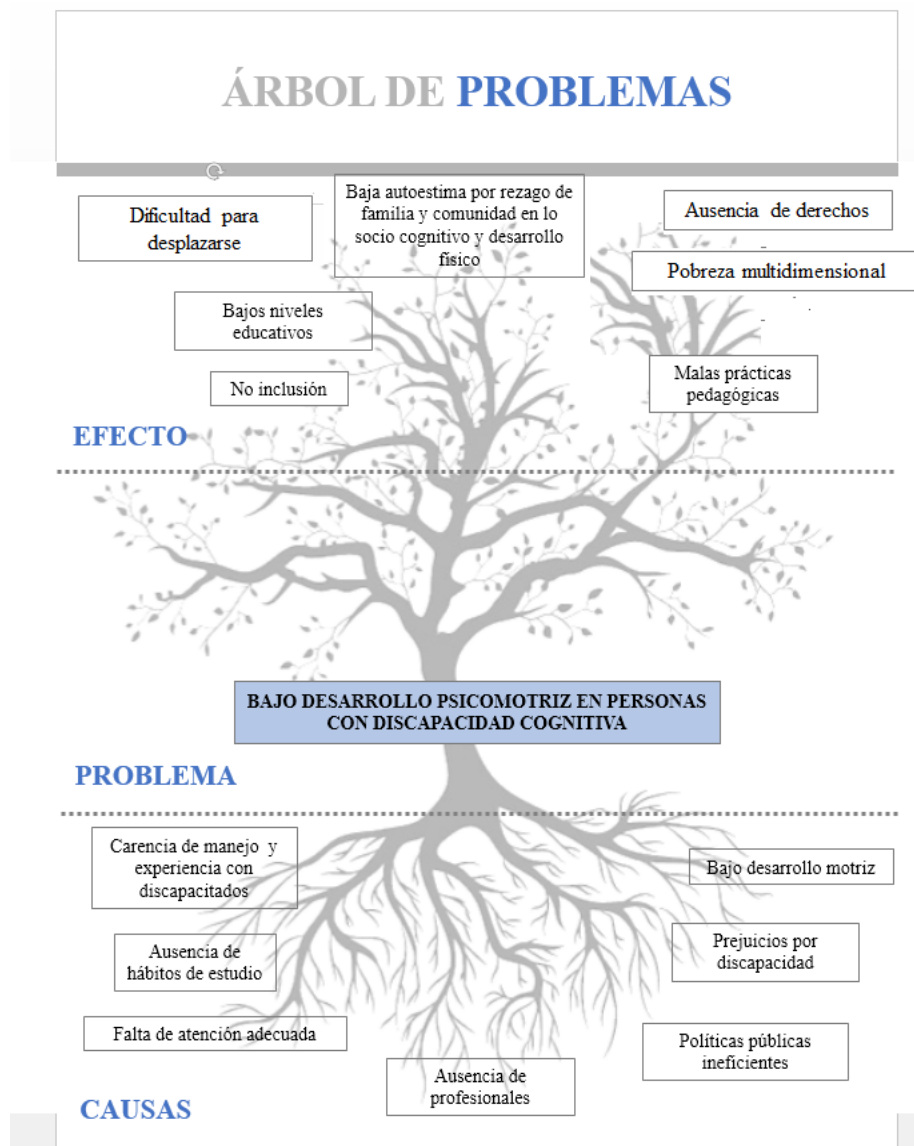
ÁRBOL DE PROBLEMAS

Dificultad para desplazarse

Baja autoestima por rezago de familia y comunidad en lo socio cognitivo y desarrollo físico

Ausencia de derechos

Pobreza multidimensional

Bajos niveles educativos

No inclusión

Malas prácticas pedagógicas

EFECTO

BAJO DESARROLLO PSICOMOTRIZ EN PERSONAS CON DISCAPACIDAD COGNITIVA

PROBLEMA

Carencia de manejo y experiencia con discapacitados

Bajo desarrollo motriz

Ausencia de hábitos de estudio

Prejuicios por discapacidad

Falta de atención adecuada

Políticas públicas ineficientes

Ausencia de profesionales

CAUSAS